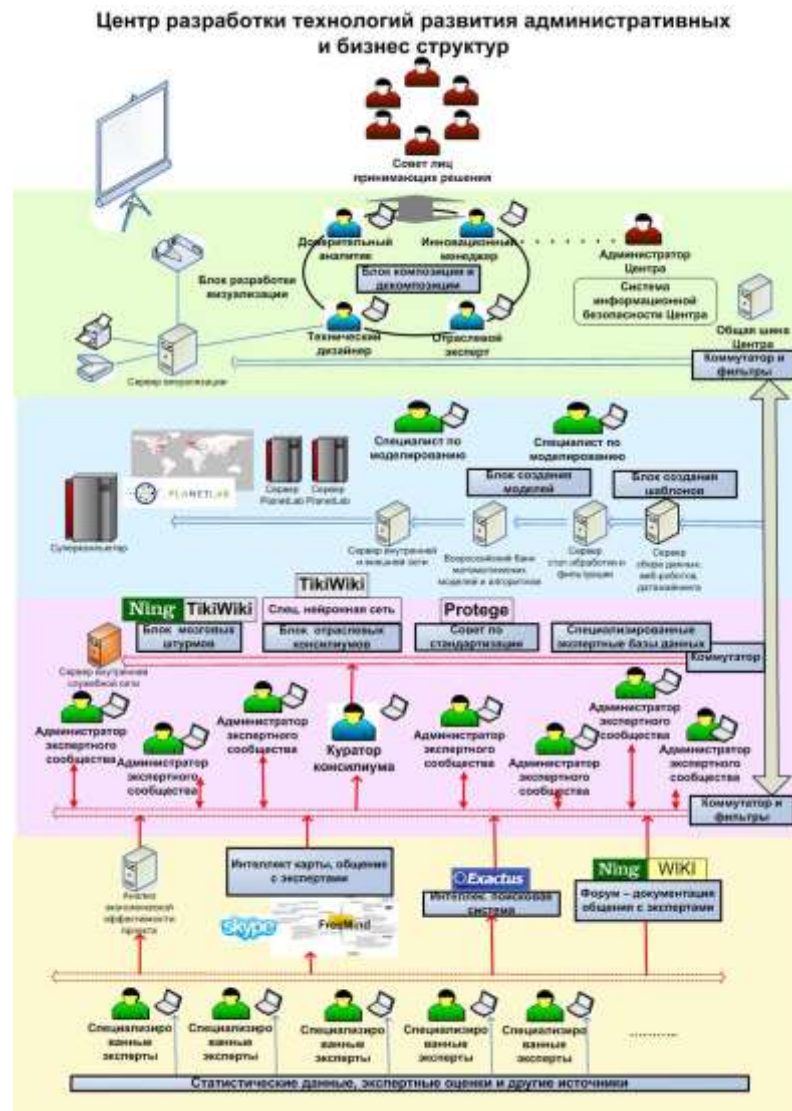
Центр разработки технологий развития административных и бизнес структур

Совет лиц принимающих решения

Доверительный аналитик

Инновационный менеджер

Администратор Центра

Блок композиции и декомпозиции

Блок разработки визуализации

Система информационной безопасности Центра

Общая шина Центра

Технический дизайнер

Отраслевой эксперт

Сервер визуализации

Коммутатор и фильтры

Специалист по моделированию

Специалист по моделированию

Блок создания моделей

Блок создания шаблонов

PLANETLAB

Сервер PlanetLab

Сервер PlanetLab

Суперкомпьютер

Сервер внутренней и внешней сети

Всероссийский банк математических моделей и алгоритмов

Сервер стат.обработки и фильтрации

Сервер сбора данных, веб роботов, датамайнинга

TikiWiki

Ning

TikiWiki

Блок мозговых штурмов

Спец. нейронная сеть

Блок отраслевых консилиумов

Protege

Совет по стандартизации

Специализированные экспертные базы данных

Сервер внутренней служебной сети

Коммутатор

Администратор экспертного сообщества

Администратор экспертного сообщества

Администратор экспертного сообщества

Куратор консилиума

Администратор экспертного сообщества

Администратор экспертного сообщества

Администратор экспертного сообщества

Администратор экспертного сообщества

Коммутатор и фильтры

Интеллект карты, общение с экспертами

Exactus

Интеллект. поисковая система

Ning

WIKI

Форум – документация общения с экспертами

Анализ экономической эффективности проекта

skype

FreeMind

Специализированные эксперты

Специализированные эксперты

Специализированные эксперты

Специализированные эксперты

Специализированные эксперты

..........

Статистические данные, экспертные оценки и другие источники